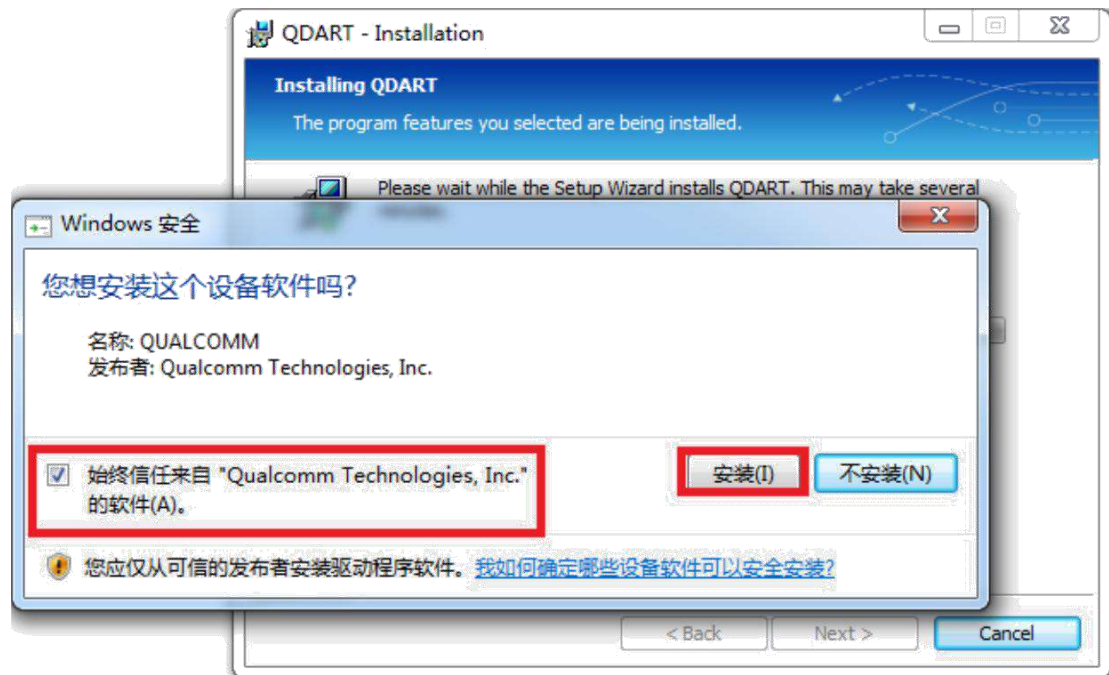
QDART - Installation

Installing QDART

The program features you selected are being installed.

Please wait while the Setup Wizard installs QDART. This may take several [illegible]

Windows 安全

您想安装这个设备软件吗?

名称: QUALCOMM
发布者: Qualcomm Technologies, Inc.

始终信任来自 "Qualcomm Technologies, Inc." 的软件(A)。

安装(I)

不安装(N)

您应仅从可信的发布者安装驱动程序软件。我如何确定哪些设备软件可以安全安装?

< Back

Next >

Cancel